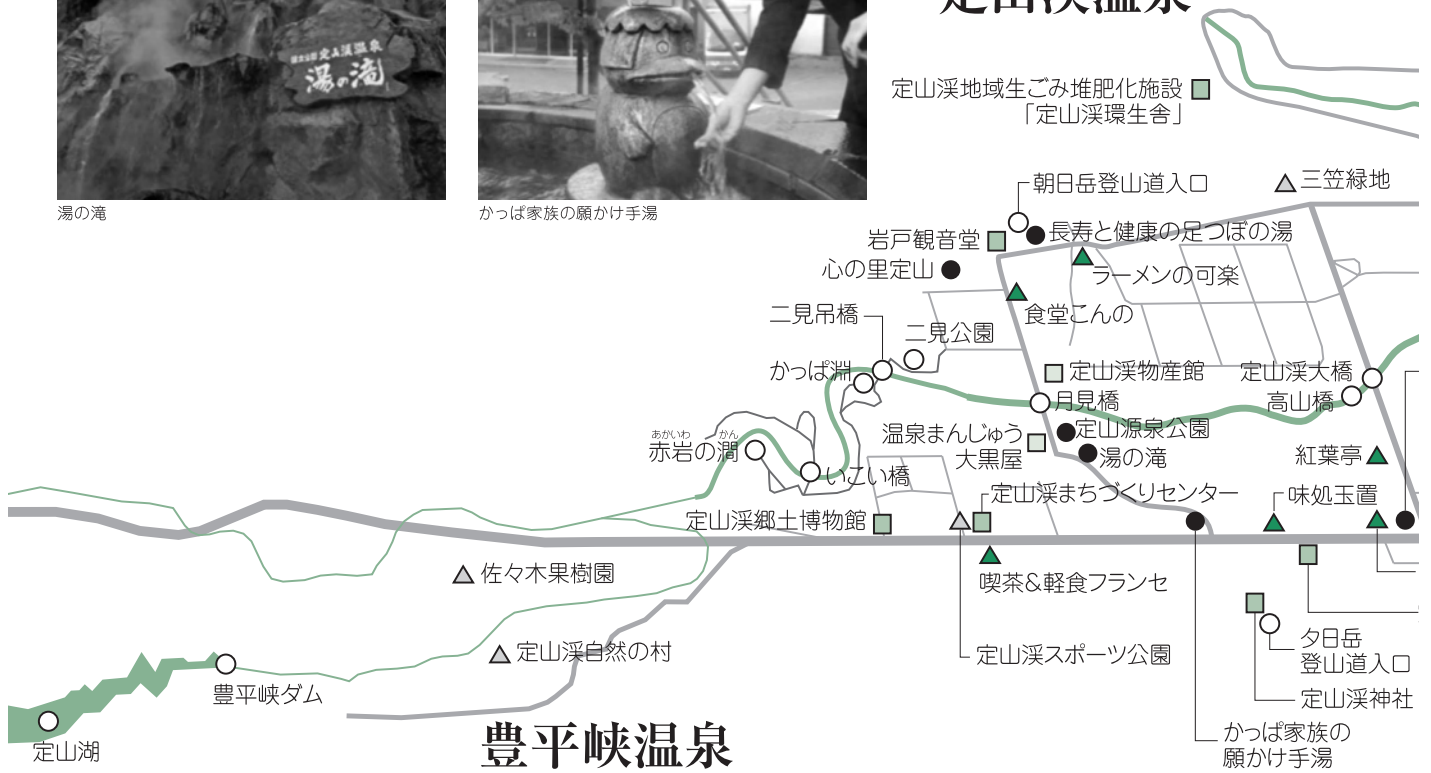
定山渓温泉

湯の滝

かっぱ家族の願かけ手湯

定山渓地域生ごみ堆肥化施設
「定山渓環生舎」

朝日岳登山道入口
三笠緑地
岩戸観音堂
長寿と健康の足つぼの湯
心の里定山
ラーメンの可楽
食堂こんの
二見吊橋
二見公園
かっぱ渕
定山渓物産館
定山渓大橋
高山橋
月見橋
温泉まんじゅう
定山源泉公園
あかいわ かん
赤岩の澗
大黒屋
湯の滝
紅葉亭
いこい橋
定山渓まちづくりセンター
味処玉置
定山渓郷土博物館
佐々木果樹園
喫茶&軽食フランセ
夕日岳
登山道入口
定山渓自然の村
定山渓スポーツ公園
定山渓神社
豊平峡ダム
定山湖
豊平峡温泉
かっぱ家族の
願かけ手湯